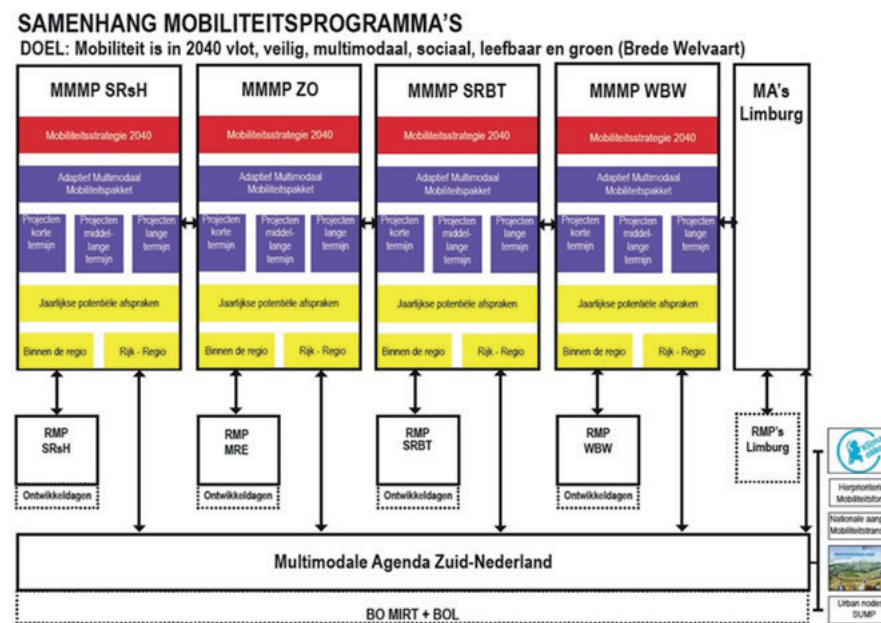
SAMENHANG MOBILITEITSPROGRAMMA'S

DOEL: Mobiliteit is in 2040 vlot, veilig, multimodaal, sociaal, leefbaar en groen (Brede Welvaart)

MMMP SRsH

Mobiliteitsstrategie 2040

Adaptief Multimodaal Mobiliteitspakket

Projecten korte termijn

Projecten middel-lange termijn

Projecten lange termijn

Jaarlijkse potentiële afspraken

Binnen de regio

Rijk - Regio

MMMP ZO

Mobiliteitsstrategie 2040

Adaptief Multimodaal Mobiliteitspakket

Projecten korte termijn

Projecten middel-lange termijn

Projecten lange termijn

Jaarlijkse potentiële afspraken

Binnen de regio

Rijk - Regio

MMMP SRBT

Mobiliteitsstrategie 2040

Adaptief Multimodaal Mobiliteitspakket

Projecten korte termijn

Projecten middel-lange termijn

Projecten lange termijn

Jaarlijkse potentiële afspraken

Binnen de regio

Rijk - Regio

MMMP WBW

Mobiliteitsstrategie 2040

Adaptief Multimodaal Mobiliteitspakket

Projecten korte termijn

Projecten middel-lange termijn

Projecten lange termijn

Jaarlijkse potentiële afspraken

Binnen de regio

Rijk - Regio

MA's Limburg

RMP SRsH

Ontwikkeldagen

RMP MRE

Ontwikkeldagen

RMP SRBT

Ontwikkeldagen

RMP WBW

Ontwikkeldagen

RMP's Limburg

Herprioriteri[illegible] Mobiliteitsfo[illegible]

Nationale aan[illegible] Mobiliteitstran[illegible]

Urban node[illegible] SUMP

Multimodale Agenda Zuid-Nederland

BO MIRT + BOL